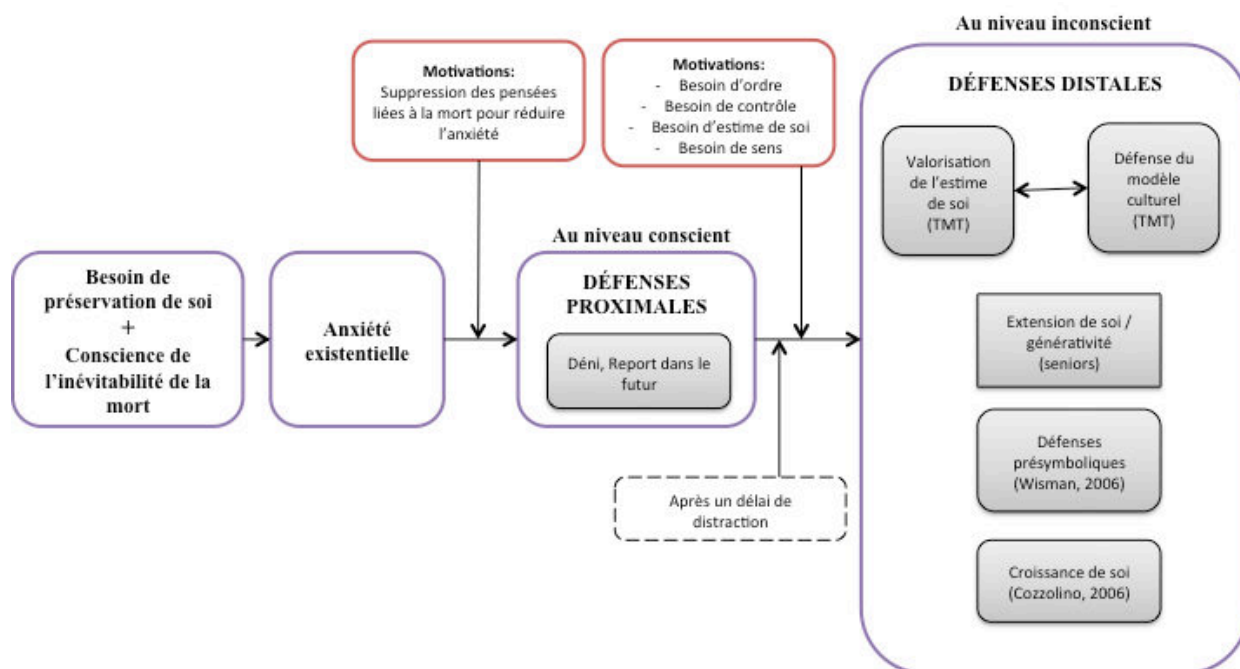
Besoin de préservation de soi
+
Conscience de l'inévitabilité de la mort

Anxiété existentielle

Motivations:
Suppression des pensées liées à la mort pour réduire l'anxiété

Au niveau conscient

DÉFENSES PROXIMALES

Déni, Report dans le futur

Motivations:
- Besoin d'ordre
- Besoin de contrôle
- Besoin d'estime de soi
- Besoin de sens

Après un délai de distraction

Au niveau inconscient

DÉFENSES DISTALES

Valorisation de l'estime de soi (TMT)

Défense du modèle culturel (TMT)

Extension de soi / générativité (seniors)

Défenses présymboliques (Wisman, 2006)

Croissance de soi (Cozzolino, 2006)